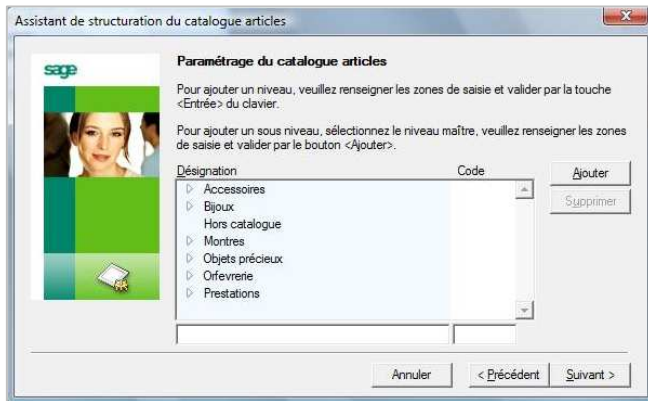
Assistant de structuration du catalogue articles

sage

Paramétrage du catalogue articles

Pour ajouter un niveau, veuillez renseigner les zones de saisie et valider par la touche <Entrée> du clavier.

Pour ajouter un sous niveau, sélectionnez le niveau maître, veuillez renseigner les zones de saisie et valider par le bouton <Ajouter>.

Désignation

Code

Accessoires
Bijoux
Hors catalogue
Montres
Objets précieux
Orfevrerie
Prestations

Ajouter

Supprimer

Annuler

< Précédent

Suivant >